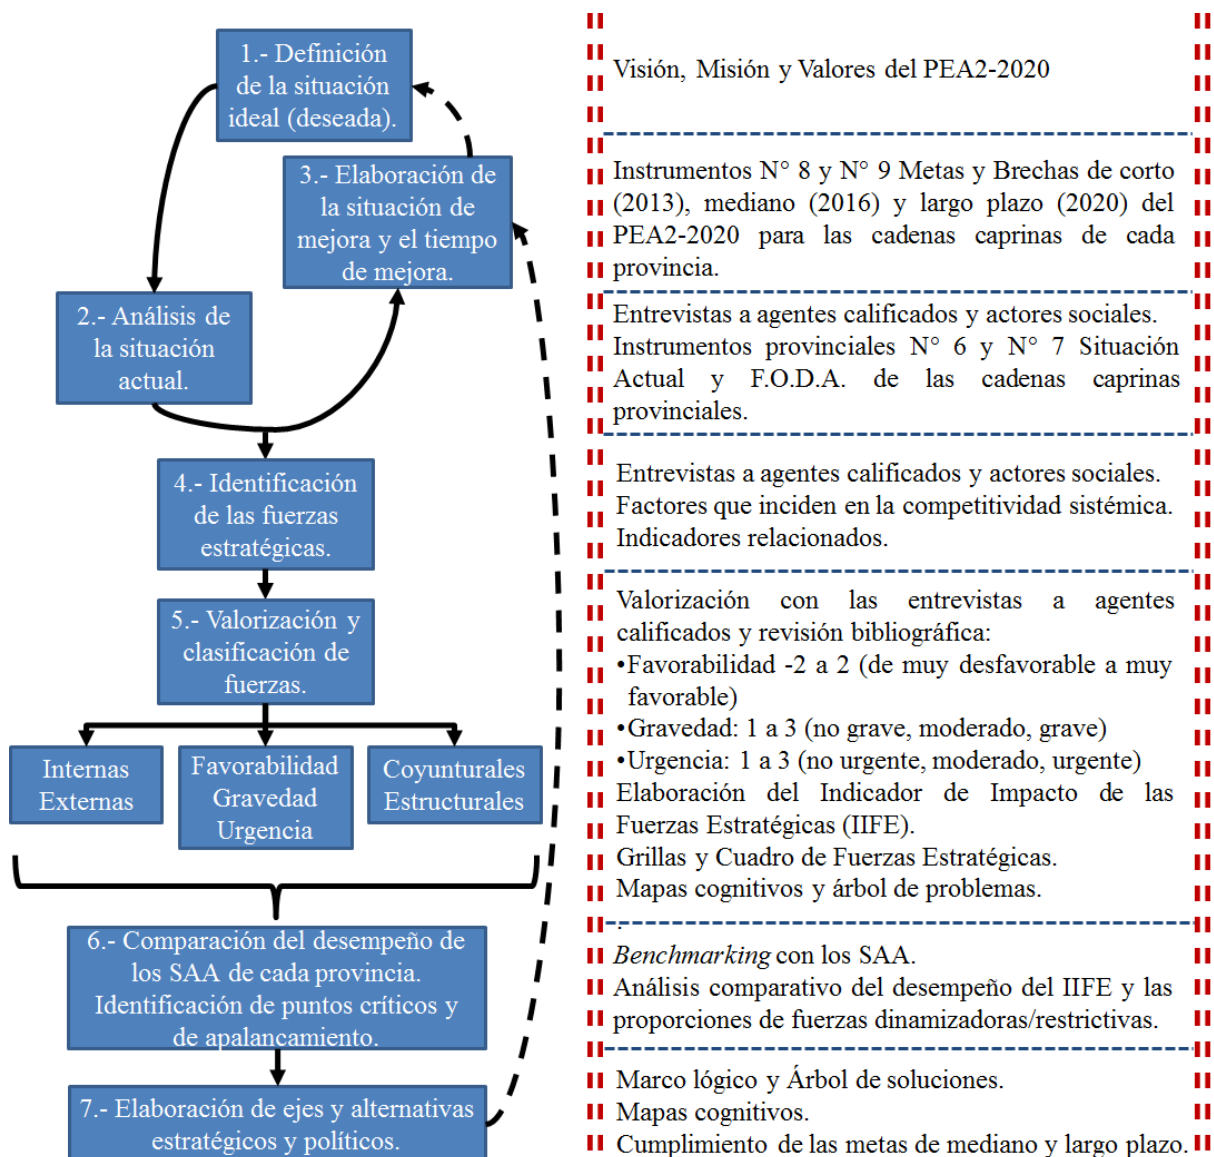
1.- Definición de la situación ideal (deseada).

3.- Elaboración de la situación de mejora y el tiempo de mejora.

2.- Análisis de la situación actual.

4.- Identificación de las fuerzas estratégicas.

5.- Valorización y clasificación de fuerzas.

Internas Externas

Favorabilidad Gravedad Urgencia

Coyunturales Estructurales

6.- Comparación del desempeño de los SAA de cada provincia. Identificación de puntos críticos y de apalancamiento.

7.- Elaboración de ejes y alternativas estratégicos y políticos.

Visión, Misión y Valores del PEA2-2020

Instrumentos N° 8 y N° 9 Metas y Brechas de corto (2013), mediano (2016) y largo plazo (2020) del PEA2-2020 para las cadenas caprinas de cada provincia.

Entrevistas a agentes calificados y actores sociales.
Instrumentos provinciales N° 6 y N° 7 Situación Actual y F.O.D.A. de las cadenas caprinas provinciales.

Entrevistas a agentes calificados y actores sociales.
Factores que inciden en la competitividad sistémica.
Indicadores relacionados.

Valorización con las entrevistas a agentes calificados y revisión bibliográfica:
•Favorabilidad -2 a 2 (de muy desfavorable a muy favorable)
•Gravedad: 1 a 3 (no grave, moderado, grave)
•Urgencia: 1 a 3 (no urgente, moderado, urgente)
Elaboración del Indicador de Impacto de las Fuerzas Estratégicas (IIFE).
Grillas y Cuadro de Fuerzas Estratégicas.
Mapas cognitivos y árbol de problemas.

*Benchmarking* con los SAA.
Análisis comparativo del desempeño del IIFE y las proporciones de fuerzas dinamizadoras/restrictivas.

Marco lógico y Árbol de soluciones.
Mapas cognitivos.
Cumplimiento de las metas de mediano y largo plazo.